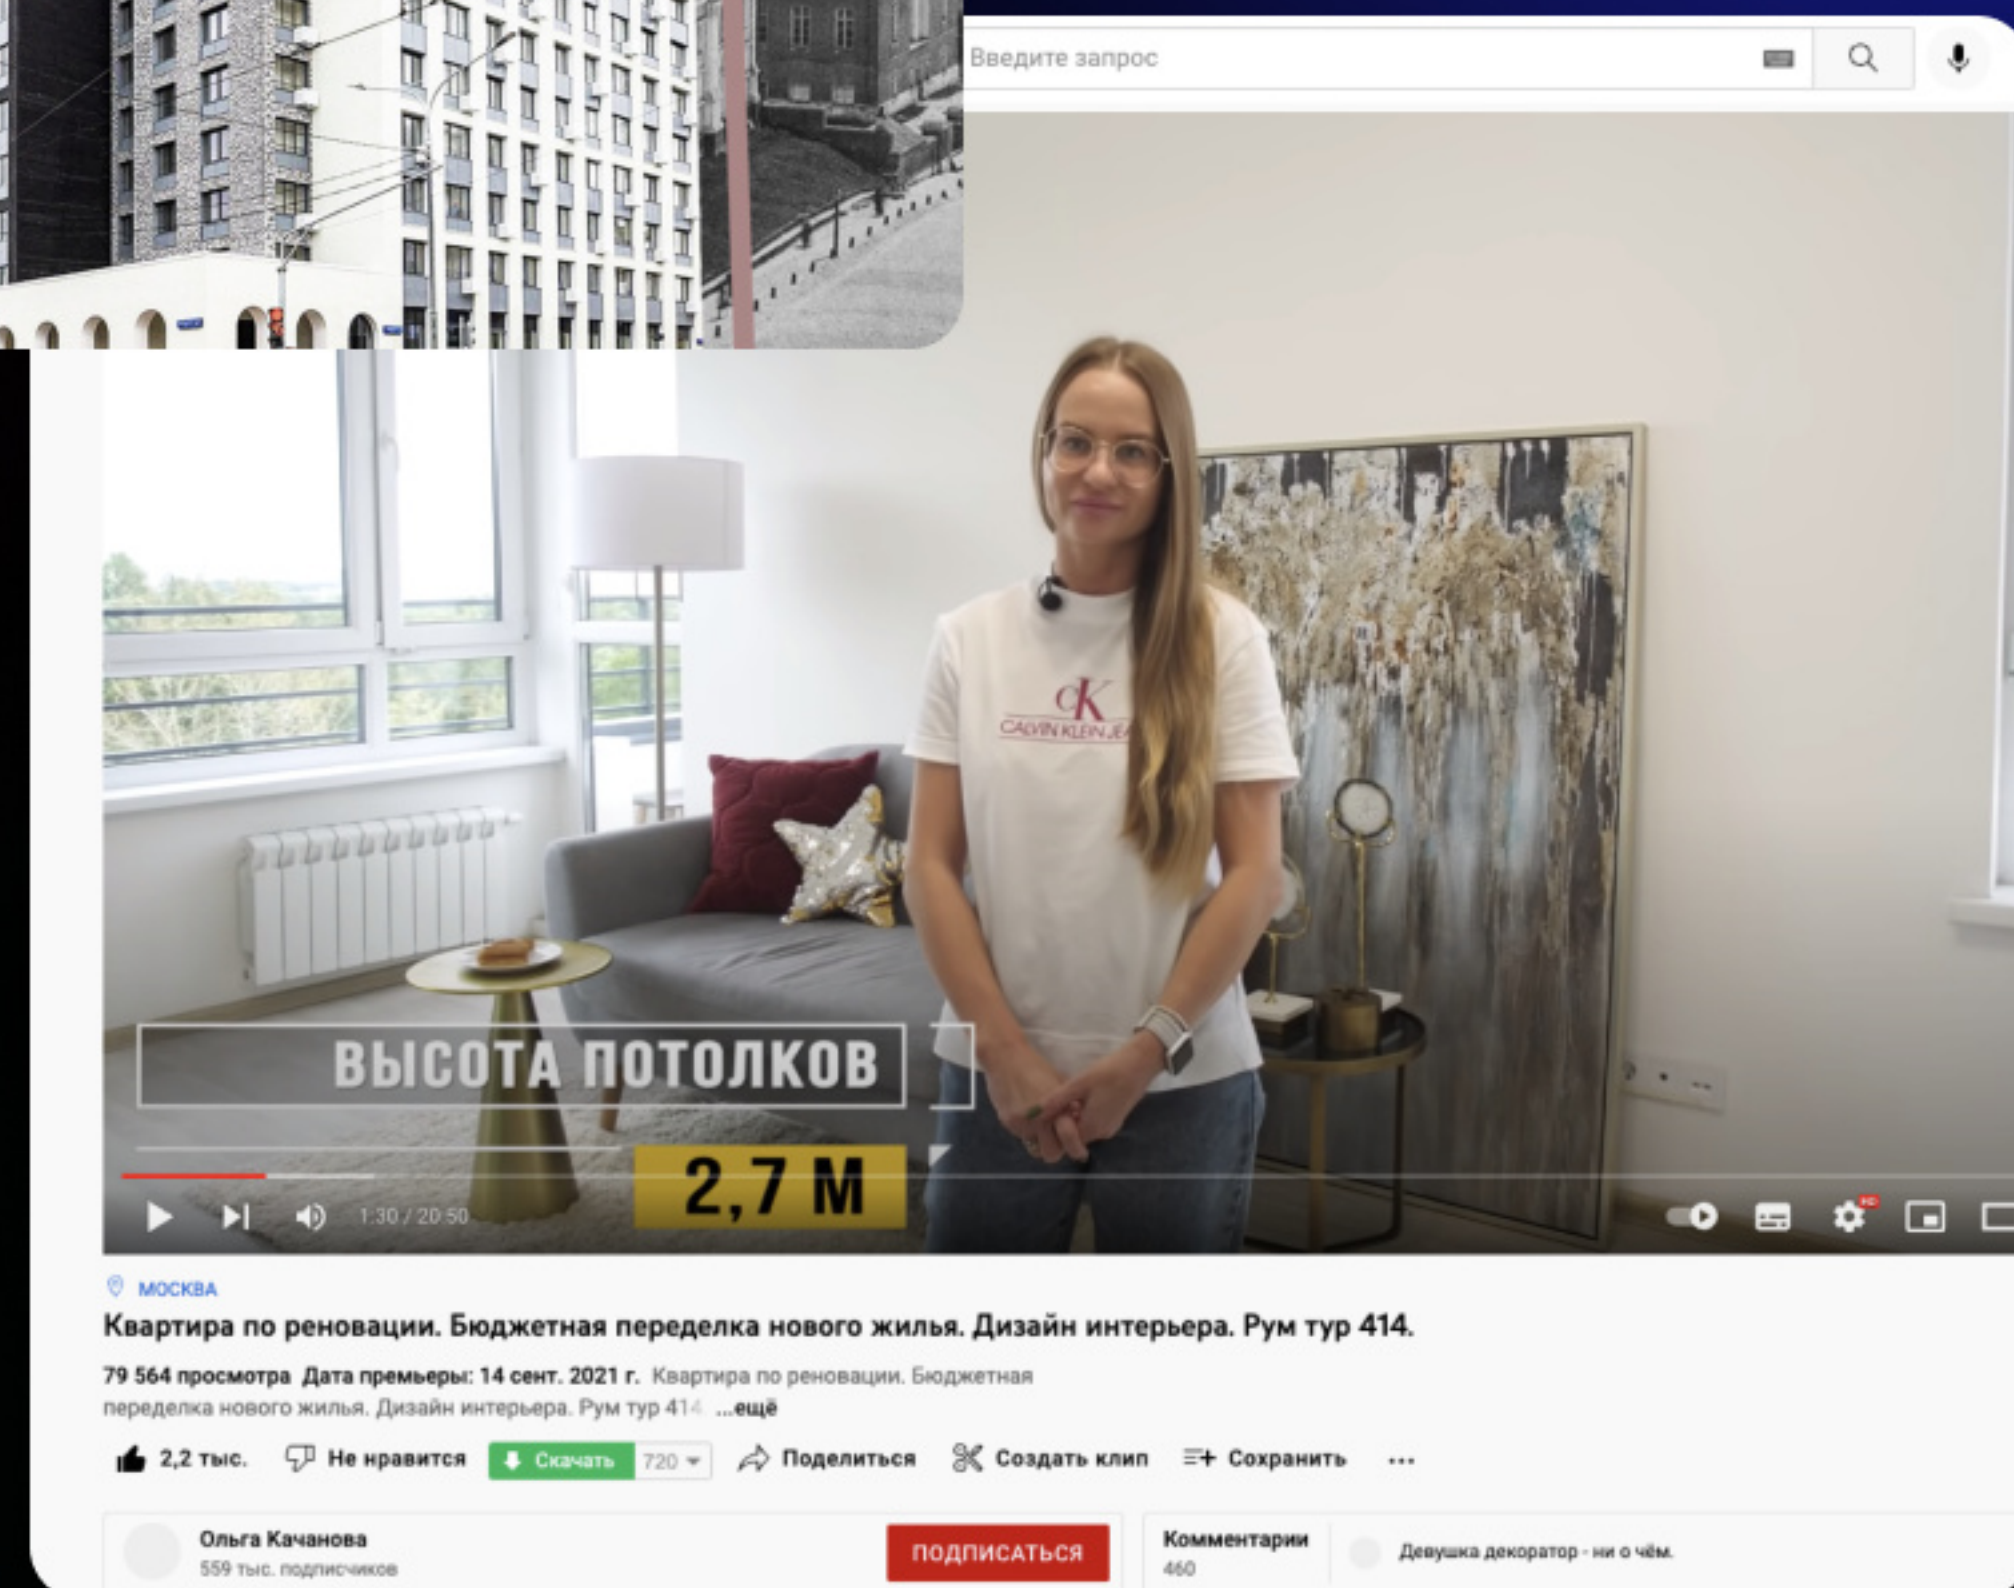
Введите запрос

cK
CALVIN KLEIN JEA

ВЫСОТА ПОТОЛКОВ

2,7 М

1:30 / 20:50

МОСКВА

Квартира по реновации. Бюджетная переделка нового жилья. Дизайн интерьера. Рум тур 414.

79 564 просмотра Дата премьеры: 14 сент. 2021 г. Квартира по реновации. Бюджетная переделка нового жилья. Дизайн интерьера. Рум тур 414 ...ещё

2,2 тыс. Не нравится Скачать 720 Поделиться Создать клип Сохранить ...

Ольга Качанова
559 тыс. подписчиков

ПОДПИСАТЬСЯ

Комментарии
460

Девушка декоратор - ни о чём.